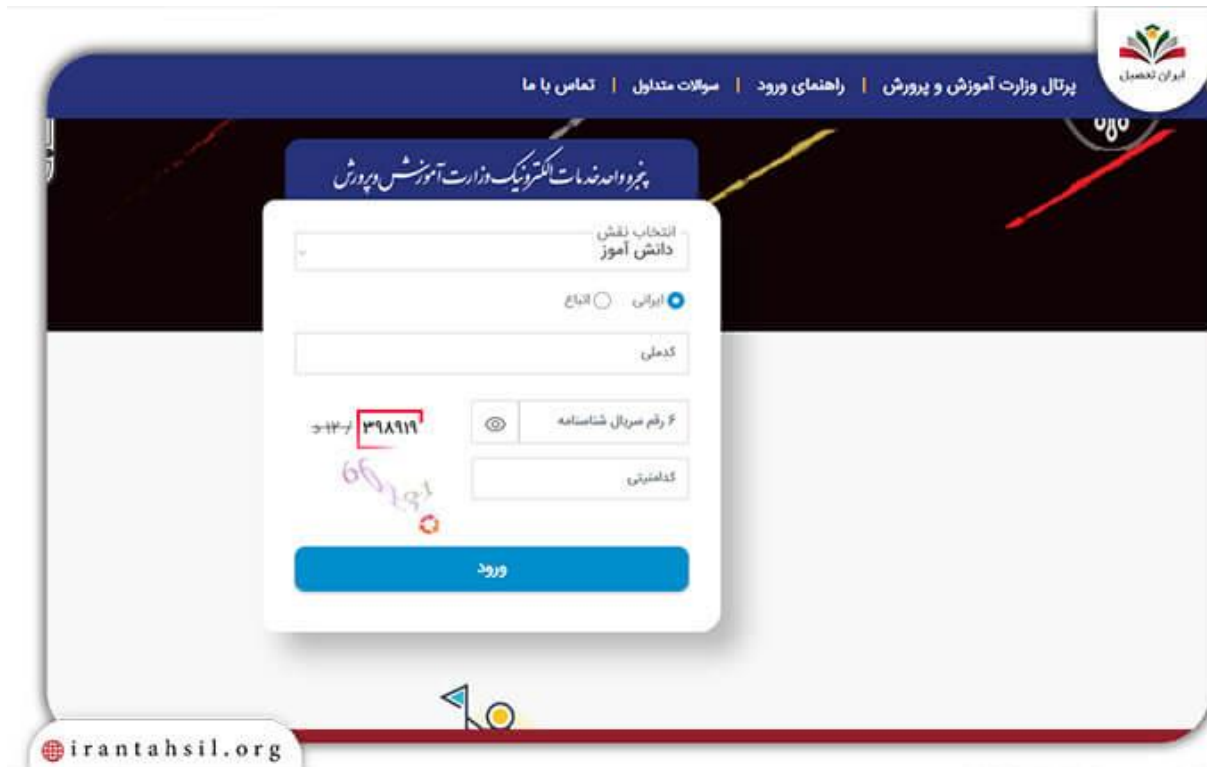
ایران تحصیل

پرتال وزارت آموزش و پرورش | راهنمای ورود | سوالات متداول | تماس با ما

پنجره واحد خدمات الکترونیک وزارت آموزش و پرورش

انتخاب نقش
دانش آموز

ایرانی اتباع

کدملی

۶ رقم سریال شناسنامه

۳۹۸۹۱۹ ۳۱۲/

کدامنیتی

66191

ورود

irantahsil.org